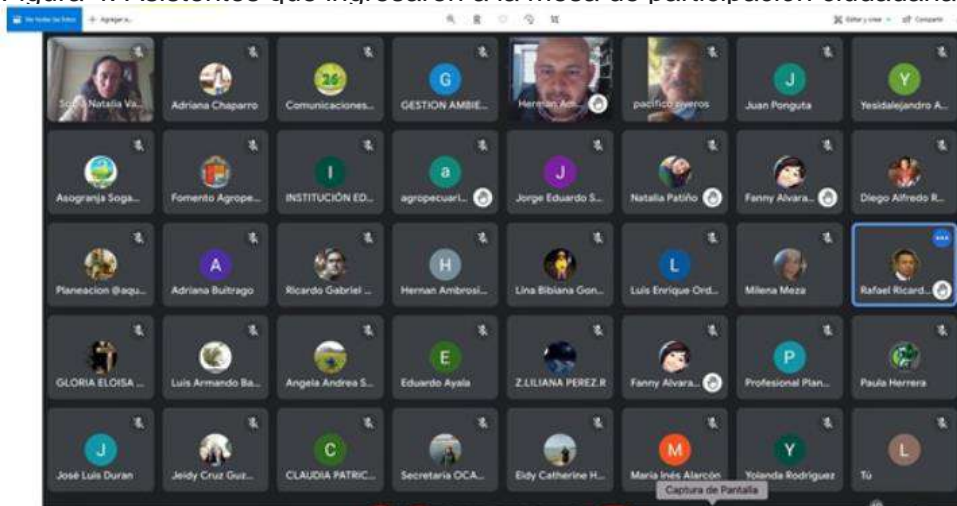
Figura 1. Asistentes que ingresaron a la mesa de participación ciudadana

Ver todas las fotos + Agregar a...

Editar y crear Compartir

Sofía Natalia Va...
Adriana Chaparro
Comunicaciones...
G
GESTION AMBIE...
Herman Am...
pacifico piveros
J
Juan Ponguta
Y
Yesidalejandro A...

Asogranja Soga...
Fomento Agrope...
I
INSTITUCIÓN ED...
a
agropecuari...
J
Jorge Eduardo S...
Natalia Patiño
Fanny Alvara...
Diego Alfredo R...

Planeacion @aqu...
A
Adriana Buitrago
Ricardo Gabriel ...
H
Herman Ambrosi...
Lina Bibiana Gon...
L
Luis Enrique Ord...
Milena Meza
Rafael Ricard...

GLORIA ELOISA ...
Luis Armando Ba...
Angela Andrea S...
E
Eduardo Ayala
Z.LILIANA PEREZ.R
Fanny Alvara...
P
Profesional Plan...
Paula Herrera

J
José Luis Duran
Jeidy Cruz Guz...
C
CLAUDIA PATRIC...
Secretaria OCA...
Eidy Catherine H...
M
Maria Inés Alarcón
Y
Yolanda Rodriguez
L
Tú

Captura de Pantalla